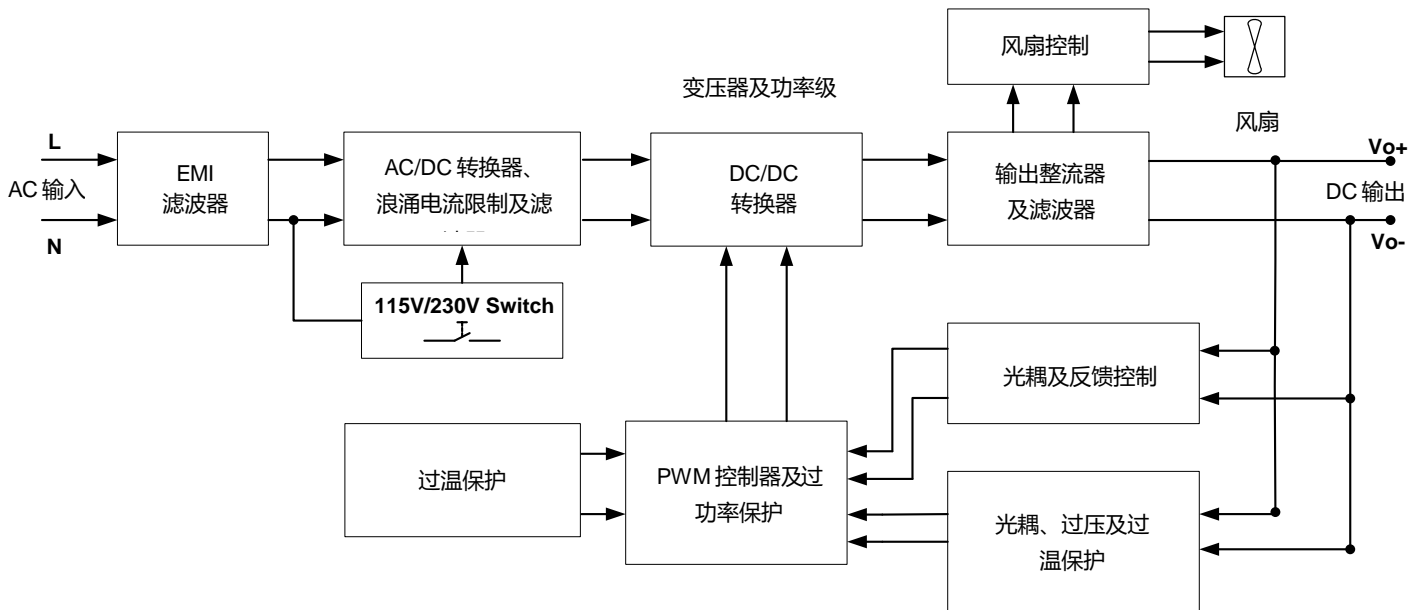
风扇控制

变压器及功率级

风扇

L

AC 输入

N

EMI
滤波器

AC/DC 转换器、
浪涌电流限制及滤
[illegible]

DC/DC
转换器

输出整流器
及滤波器

Vo+

DC 输出

Vo-

115V/230V Switch

光耦及反馈控制

过温保护

PWM 控制器及过
功率保护

光耦、过压及过
温保护